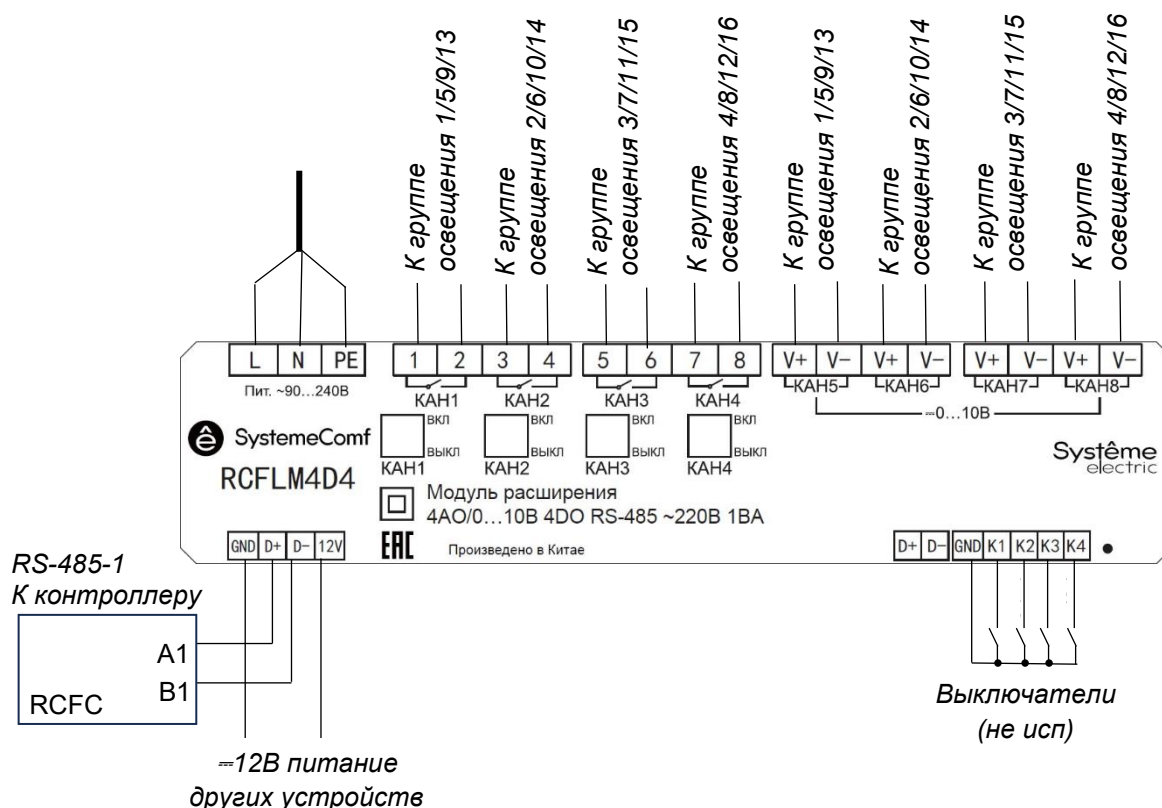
К группе освещения 1/5/9/13
К группе освещения 2/6/10/14
К группе освещения 3/7/11/15
К группе освещения 4/8/12/16
К группе освещения 1/5/9/13
К группе освещения 2/6/10/14
К группе освещения 3/7/11/15
К группе освещения 4/8/12/16

| L | N | PE |
|---|---|---|

Пит. ~90…240В

| 1 | 2 | 3 | 4 | 5 | 6 | 7 | 8 |
|---|---|---|---|---|---|---|---|

КАН1 КАН2 КАН3 КАН4

| V+ | V− | V+ | V− | V+ | V− | V+ | V− |
|---|---|---|---|---|---|---|---|

КАН5 КАН6 КАН7 КАН8
⎓0…10В

SystemeComf
RCFLM4D4

ВКЛ ВЫКЛ КАН1
ВКЛ ВЫКЛ КАН2
ВКЛ ВЫКЛ КАН3
ВКЛ ВЫКЛ КАН4

Systême electric

Модуль расширения
4AO/0…10B 4DO RS-485 ~220B 1BA

GND D+ D− 12V
EAC
Произведено в Китае
D+ D− GND K1 K2 K3 K4

RS-485-1
К контроллеру
A1
B1
RCFC

⎓12В питание других устройств

Выключатели (не исп)